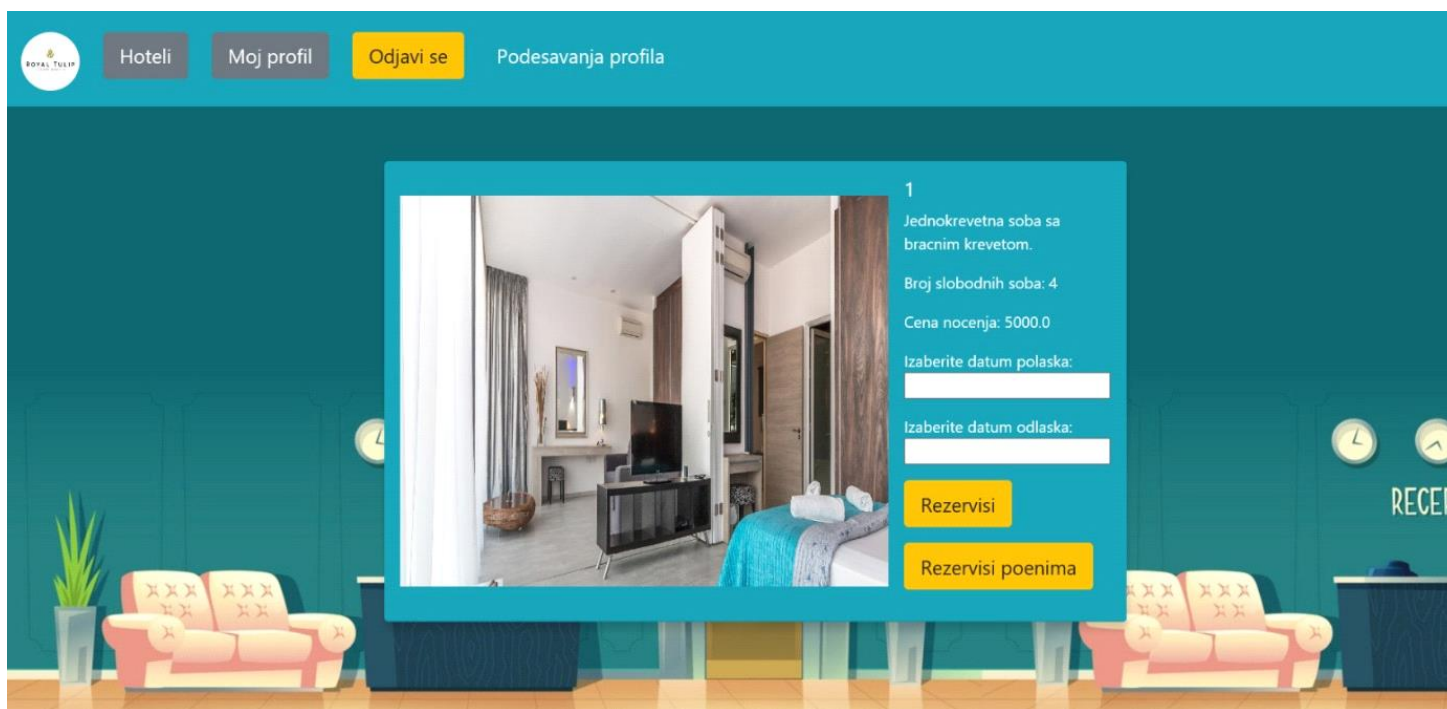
ROYAL TULIP

Hoteli

Moj profil

Odjavi se

Podesavanja profila

1

Jednokrevetna soba sa bracnim krevetom.

Broj slobodnih soba: 4

Cena nocenja: 5000.0

Izaberite datum polaska:

Izaberite datum odlaska:

Rezervisi

Rezervisi poenima

RECE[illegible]